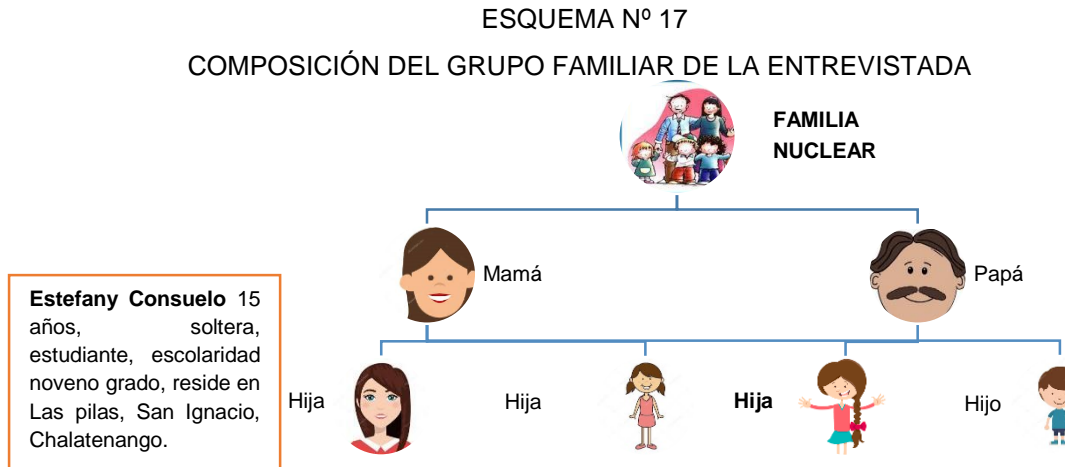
ESQUEMA Nº 17

COMPOSICIÓN DEL GRUPO FAMILIAR DE LA ENTREVISTADA

FAMILIA NUCLEAR

Mamá

Papá

**Estefany Consuelo** 15 años, soltera, estudiante, escolaridad noveno grado, reside en Las pilas, San Ignacio, Chalatenango.

Hija

Hija

**Hija**

Hijo